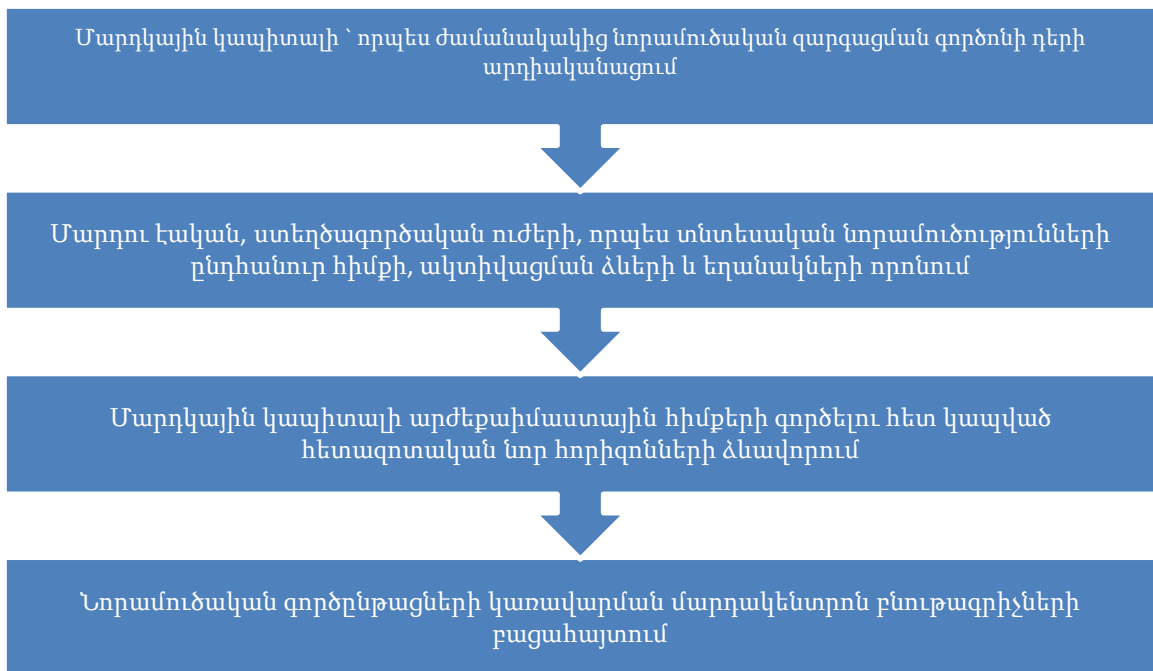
Մարդկային կապիտալի ՝ որպես ժամանակակից նորամուծական զարգացման գործոնի դերի արդիականացում

Մարդու էական, ստեղծագործական ուժերի, որպես տնտեսական նորամուծությունների ընդհանուր հիմքի, ակտիվացման ձևերի և եղանակների որոնում

Մարդկային կապիտալի արժեքաիմաստային հիմքերի գործելու հետ կապված հետազոտական նոր հորիզոնների ձևավորում

Նորամուծական գործընթացների կառավարման մարդակենտրոն բնութագրիչների բացահայտում